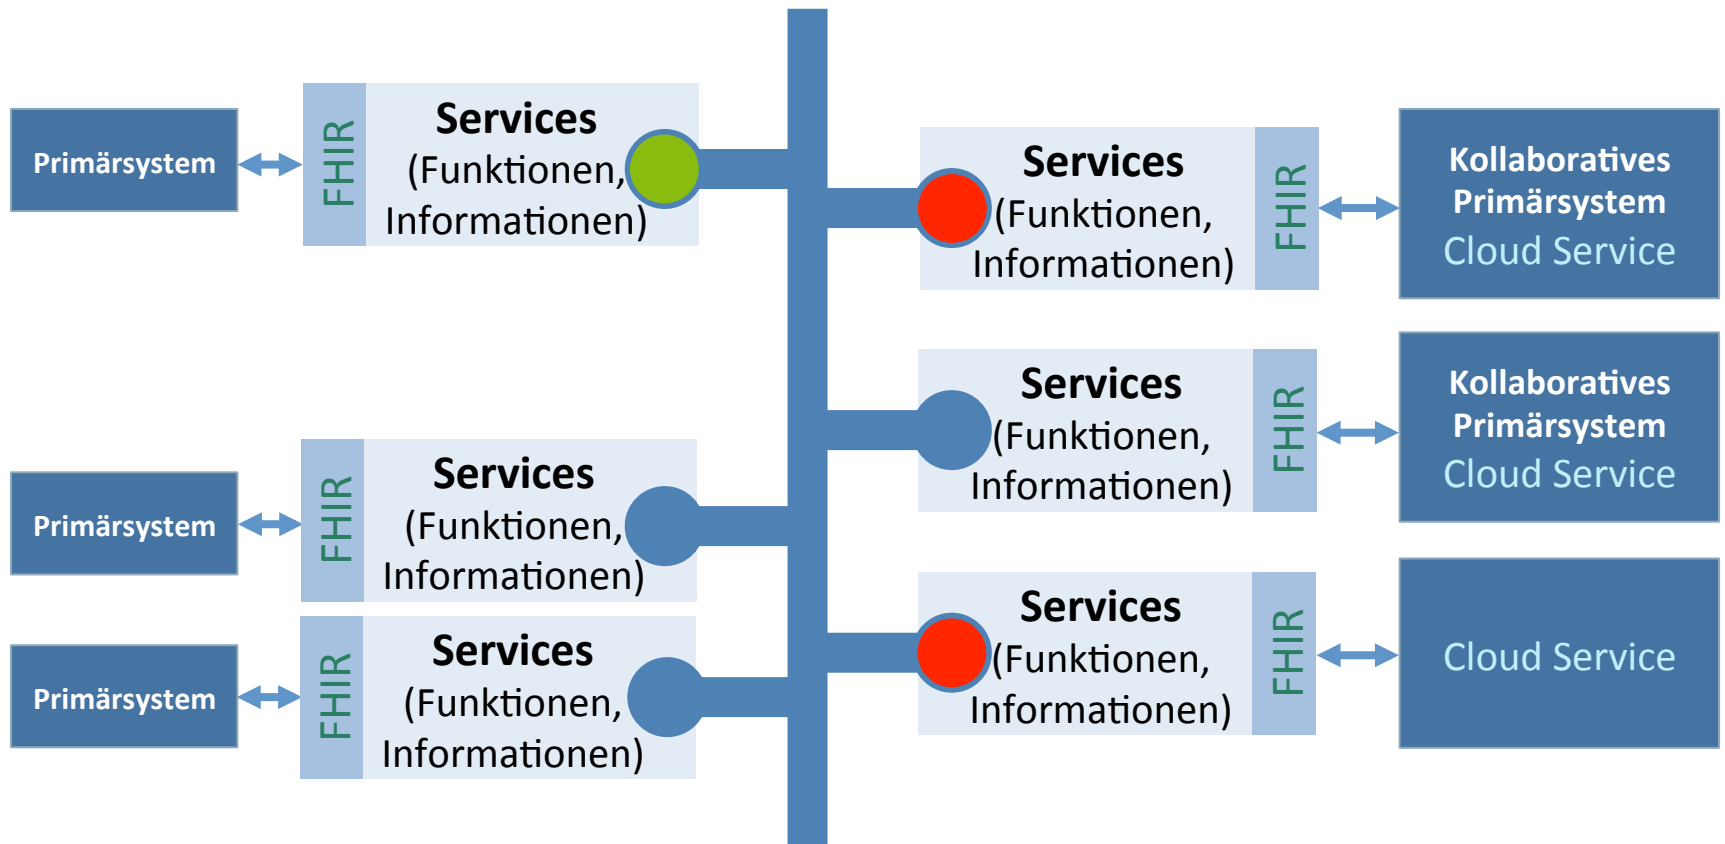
Primärsystem

FHIR

Services
(Funktionen,
Informationen)

Services
(Funktionen,
Informationen)

FHIR

Kollaboratives
Primärsystem
Cloud Service

Services
(Funktionen,
Informationen)

FHIR

Kollaboratives
Primärsystem
Cloud Service

Primärsystem

FHIR

Services
(Funktionen,
Informationen)

Primärsystem

FHIR

Services
(Funktionen,
Informationen)

Services
(Funktionen,
Informationen)

FHIR

Cloud Service